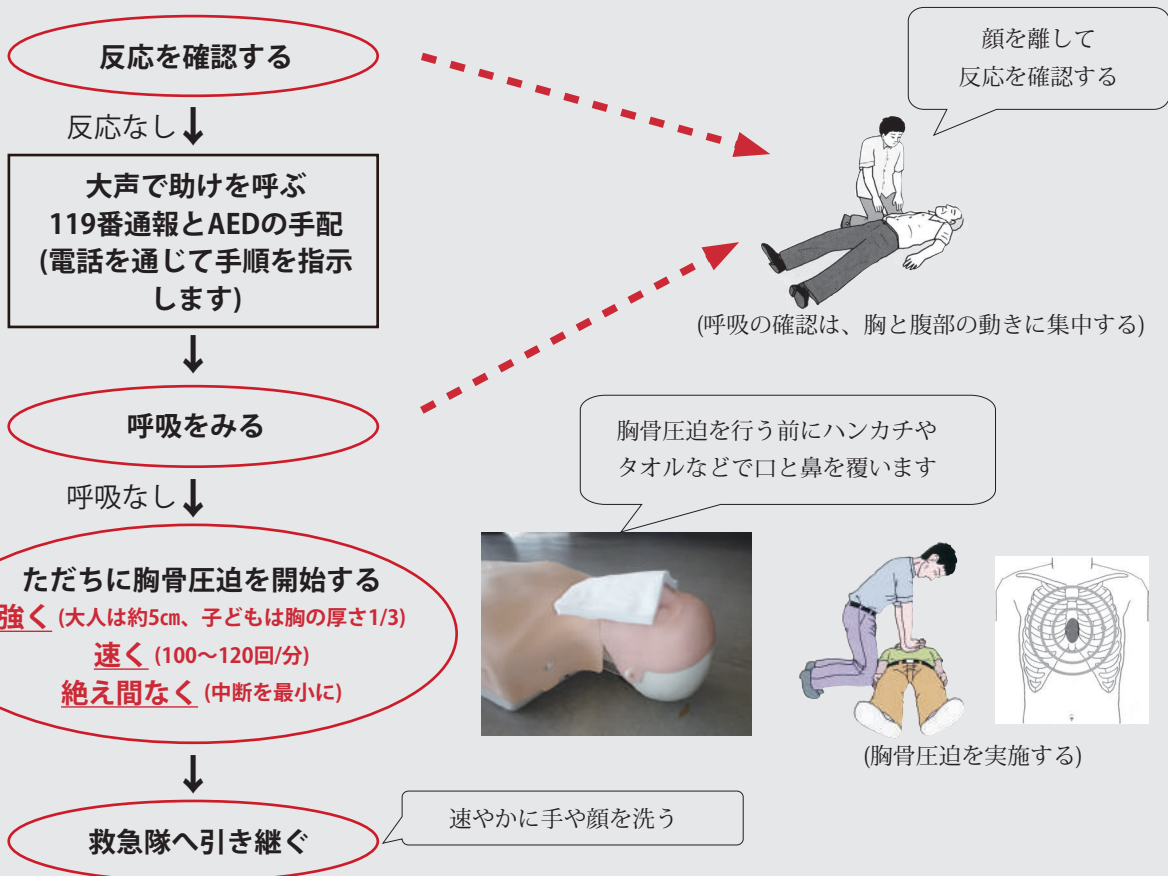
反応を確認する

反応なし

大声で助けを呼ぶ
119番通報とAEDの手配
(電話を通じて手順を指示します)

呼吸をみる

呼吸なし

ただちに胸骨圧迫を開始する
強く (大人は約5㎝、子どもは胸の厚さ1/3)
速く (100〜120回/分)
絶え間なく (中断を最小に)

救急隊へ引き継ぐ

顔を離して
反応を確認する

(呼吸の確認は、胸と腹部の動きに集中する)

胸骨圧迫を行う前にハンカチやタオルなどで口と鼻を覆います

(胸骨圧迫を実施する)

速やかに手や顔を洗う